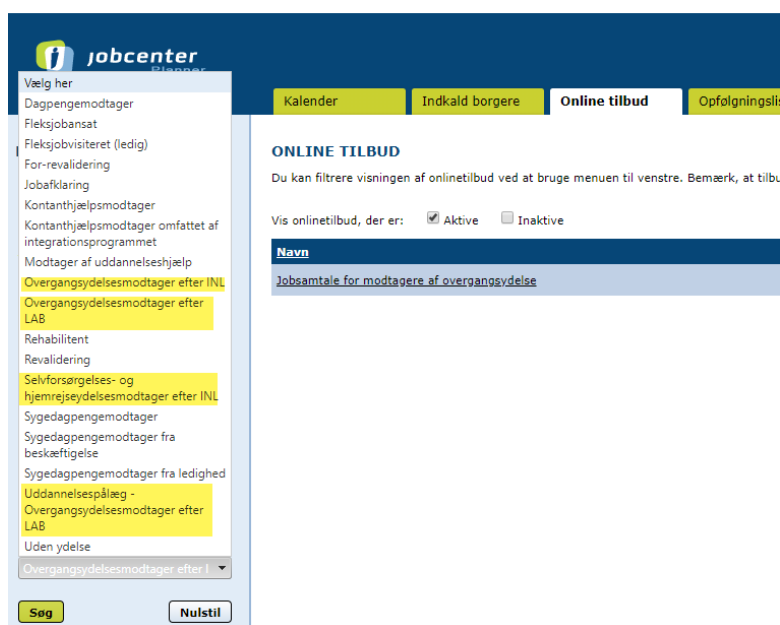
jobcenter
Planner

Vælg her
Dagpengemodtager
Fleksjobansat
Fleksjobvisiteret (ledig)
For-revalidering
Jobafklaring
Kontanthjælpsmodtager
Kontanthjælpsmodtager omfattet af integrationsprogrammet
Modtager af uddannelseshjælp
Overgangsydelsesmodtager efter INL
Overgangsydelsesmodtager efter LAB
Rehabilitent
Revalidering
Selvforsørgelses- og hjemrejseydelsesmodtager efter INL
Sygedagpengemodtager
Sygedagpengemodtager fra beskæftigelse
Sygedagpengemodtager fra ledighed
Uddannelsespålæg - Overgangsydelsesmodtager efter LAB
Uden ydelse
Overgangsydelsesmodtager efter I

Søg
Nulstil

Kalender
Indkald borgere
Online tilbud
Opfølgningsli

ONLINE TILBUD
Du kan filtrere visningen af onlinetilbud ved at bruge menuen til venstre. Bemærk, at tilbu

Vis onlinetilbud, der er: Aktive Inaktive

Navn
Jobsamtale for modtagere af overgangsydelse